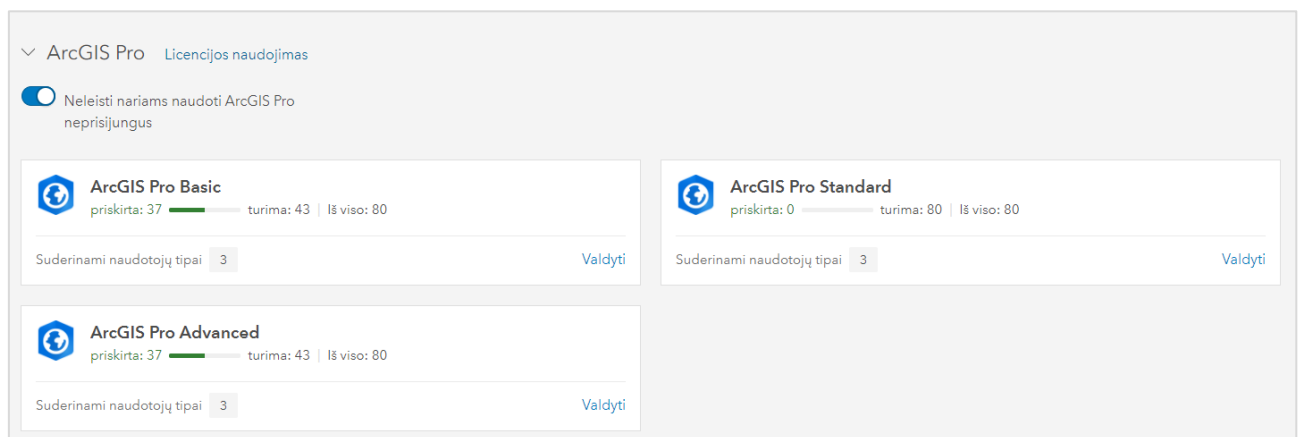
ArcGIS Pro Licencijos naudojimas

Neleisti nariams naudoti ArcGIS Pro neprisijungus

ArcGIS Pro Basic
priskirta: 37 turima: 43 | Iš viso: 80
Suderinami naudotojų tipai 3
Valdyti

ArcGIS Pro Standard
priskirta: 0 turima: 80 | Iš viso: 80
Suderinami naudotojų tipai 3
Valdyti

ArcGIS Pro Advanced
priskirta: 37 turima: 43 | Iš viso: 80
Suderinami naudotojų tipai 3
Valdyti